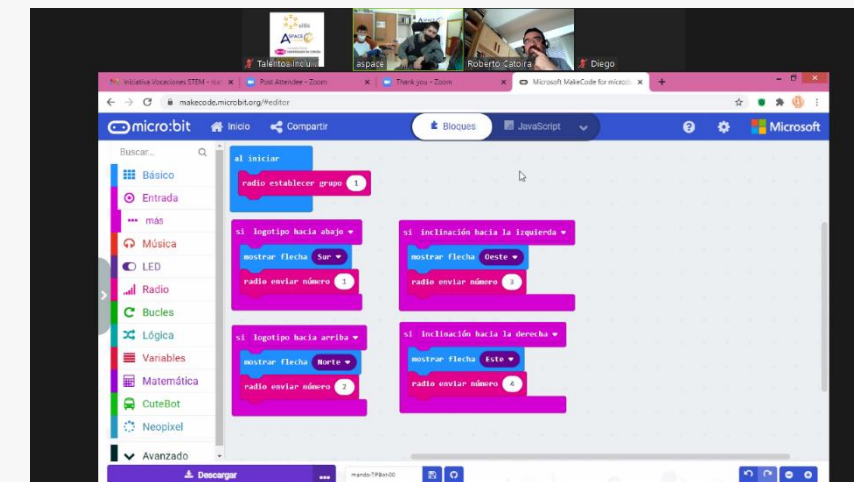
Talentos Inclu
aspace
Roberto Catoira
Diego

Iniciativa Vocaciones STEM - ...
Post Attendee - Zoom
Thank you - Zoom
Microsoft MakeCode for micro:bit

makecode.microbit.org/#editor

micro:bit
Inicio
Compartir
Bloques
JavaScript
Microsoft

Buscar...
Básico
Entrada
... más
Música
LED
Radio
Bucles
Lógica
Variables
Matemática
CuteBot
Neopixel
Avanzado

al iniciar
radio establecer grupo 1

si logotipo hacia abajo
mostrar flecha Sur
radio enviar número 1

si inclinación hacia la izquierda
mostrar flecha Oeste
radio enviar número 3

si logotipo hacia arriba
mostrar flecha Norte
radio enviar número 2

si inclinación hacia la derecha
mostrar flecha Este
radio enviar número 4

Descargar
...
mando-TPBot00